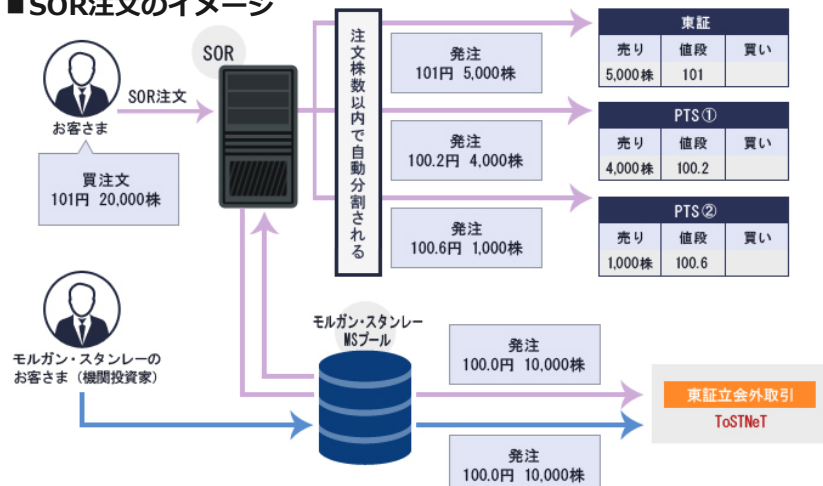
■SOR注文のイメージ

お客さま

SOR注文

SOR

買注文
101円 20,000株

注文株数以内で自動分割される

発注
101円 5,000株

発注
100.2円 4,000株

発注
100.6円 1,000株

東証
| 売り | 値段 | 買い |
|---|---|---|
| 5,000株 | 101 | |

PTS①
| 売り | 値段 | 買い |
|---|---|---|
| 4,000株 | 100.2 | |

PTS②
| 売り | 値段 | 買い |
|---|---|---|
| 1,000株 | 100.6 | |

モルガン・スタンレーのお客さま（機関投資家）

モルガン・スタンレー
MSプール

発注
100.0円 10,000株

発注
100.0円 10,000株

東証立会外取引
ToSTNeT